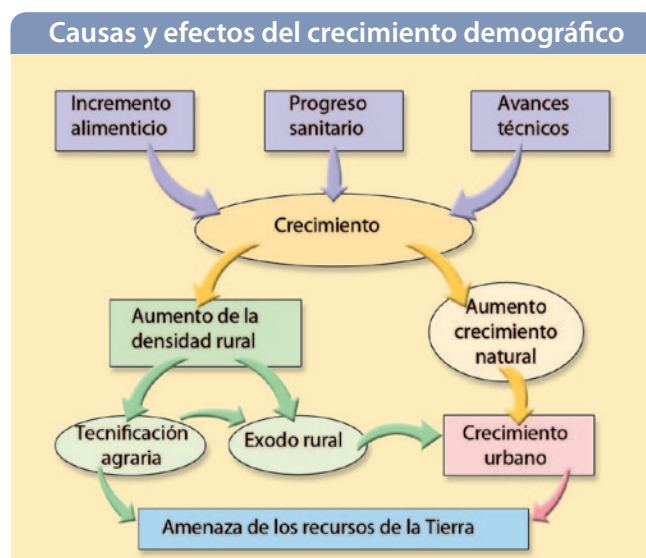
Causas y efectos del crecimiento demográfico

Incremento alimenticio

Progreso sanitario

Avances técnicos

Crecimiento

Aumento de la densidad rural

Aumento crecimiento natural

Tecnificación agraria

Exodo rural

Crecimiento urbano

Amenaza de los recursos de la Tierra